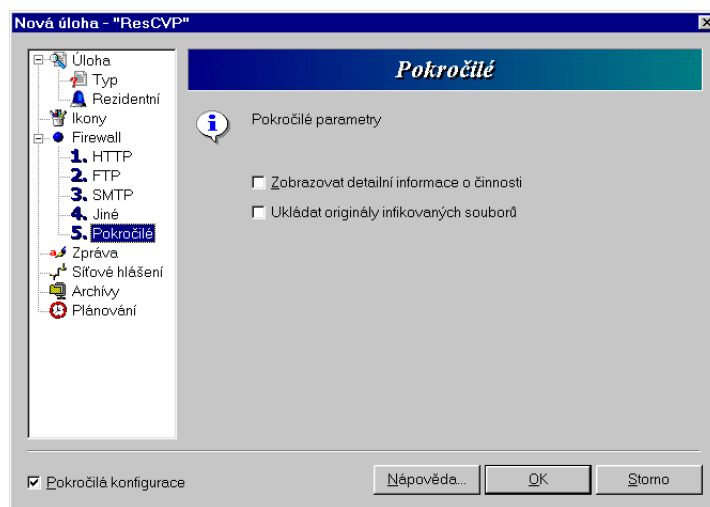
Nová úloha - "ResCVP"

Úloha
Typ
Rezidentní
Ikony
Firewall
1. HTTP
2. FTP
3. SMTP
4. Jiné
5. Pokročilé
Zpráva
Síťové hlášení
Archívy
Plánování

Pokročilé

Pokročilé parametry

☐ Zobrazovat detailní informace o činnosti
☐ Ukládat originály infikovaných souborů

☑ Pokročilá konfigurace

Nápověda...
OK
Storno